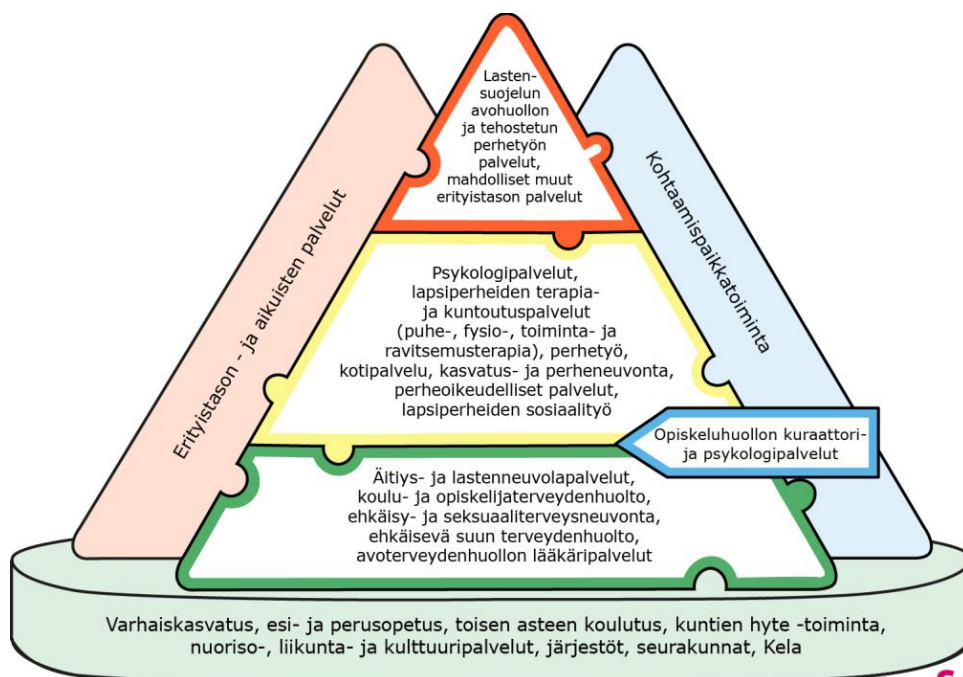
Lasten-suojelun avohuollon ja tehostetun perhetyön palvelut, mahdolliset muut erityistason palvelut

Psykologipalvelut, lapsiperheiden terapia- ja kuntoutuspalvelut (puhe-, fysio-, toiminta- ja ravitsemusterapia), perhetyö, kotipalvelu, kasvatus- ja perheneuvonta, perheoikeudelliset palvelut, lapsiperheiden sosiaalityö

Ältiys- ja lastenneuvolapalvelut, koulu- ja opiskelijaterveydenhuolto, ehkäisy- ja seksuaaliterveysneuvonta, ehkäisevä suun terveydenhuolto, avoterveydenhuollon lääkäripalvelut

Erityistason - ja aikuisten palvelut

Kohtaamispaikkatoiminta

Opiskeluhuollon kuraattori- ja psykologipalvelut

Varhaiskasvatus, esi- ja perusopetus, toisen asteen koulutus, kuntien hyte -toiminta, nuoriso-, liikunta- ja kulttuuripalvelut, järjestöt, seurakunnat, Kela